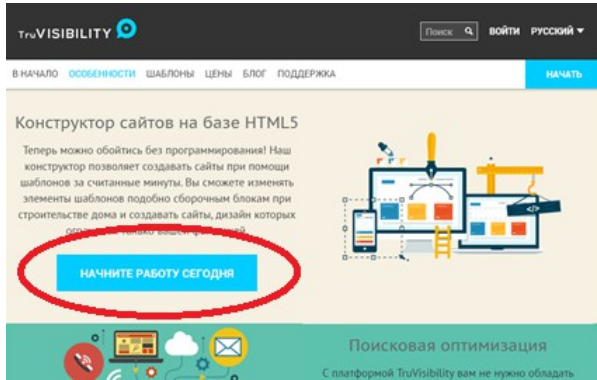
TruVISIBILITY

Поиск

ВОЙТИ РУССКИЙ

В НАЧАЛО ОСОБЕННОСТИ ШАБЛОНЫ ЦЕНЫ БЛОГ ПОДДЕРЖКА

НАЧАТЬ

Конструктор сайтов на базе HTML5

Теперь можно обойтись без программирования! Наш конструктор позволяет создавать сайты при помощи шаблонов за считанные минуты. Вы сможете изменять элементы шаблонов подобно сборочным блокам при строительстве дома и создавать сайты, дизайн которых ог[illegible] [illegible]нько вашей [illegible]

НАЧНИТЕ РАБОТУ СЕГОДНЯ

</>

Поисковая оптимизация

С платформой TruVisibility вам не нужно обладать